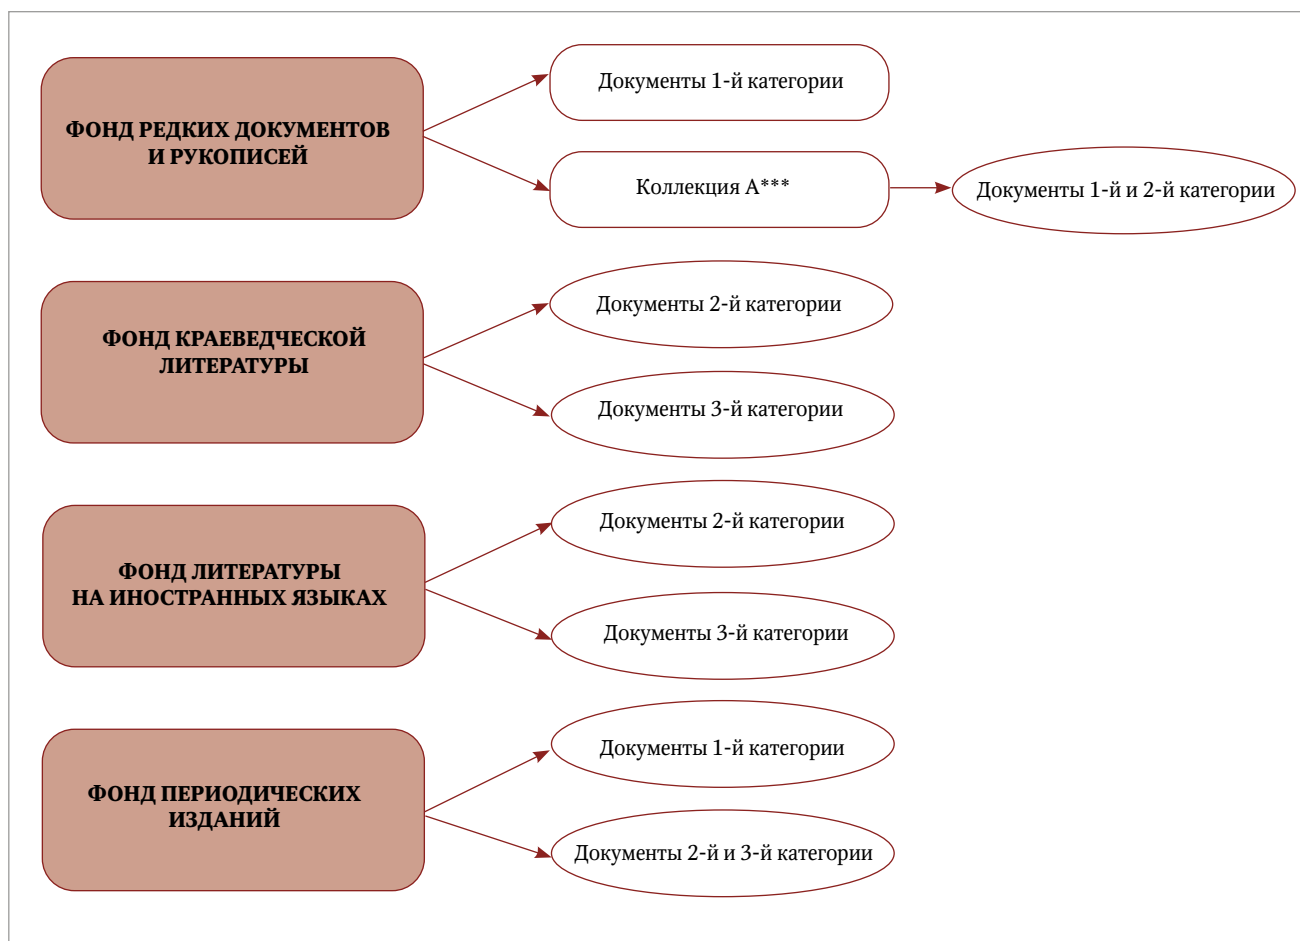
ФОНД РЕДКИХ ДОКУМЕНТОВ И РУКОПИСЕЙ

Документы 1-й категории

Коллекция А***

Документы 1-й и 2-й категории

ФОНД КРАЕВЕДЧЕСКОЙ ЛИТЕРАТУРЫ

Документы 2-й категории

Документы 3-й категории

ФОНД ЛИТЕРАТУРЫ НА ИНОСТРАННЫХ ЯЗЫКАХ

Документы 2-й категории

Документы 3-й категории

ФОНД ПЕРИОДИЧЕСКИХ ИЗДАНИЙ

Документы 1-й категории

Документы 2-й и 3-й категории